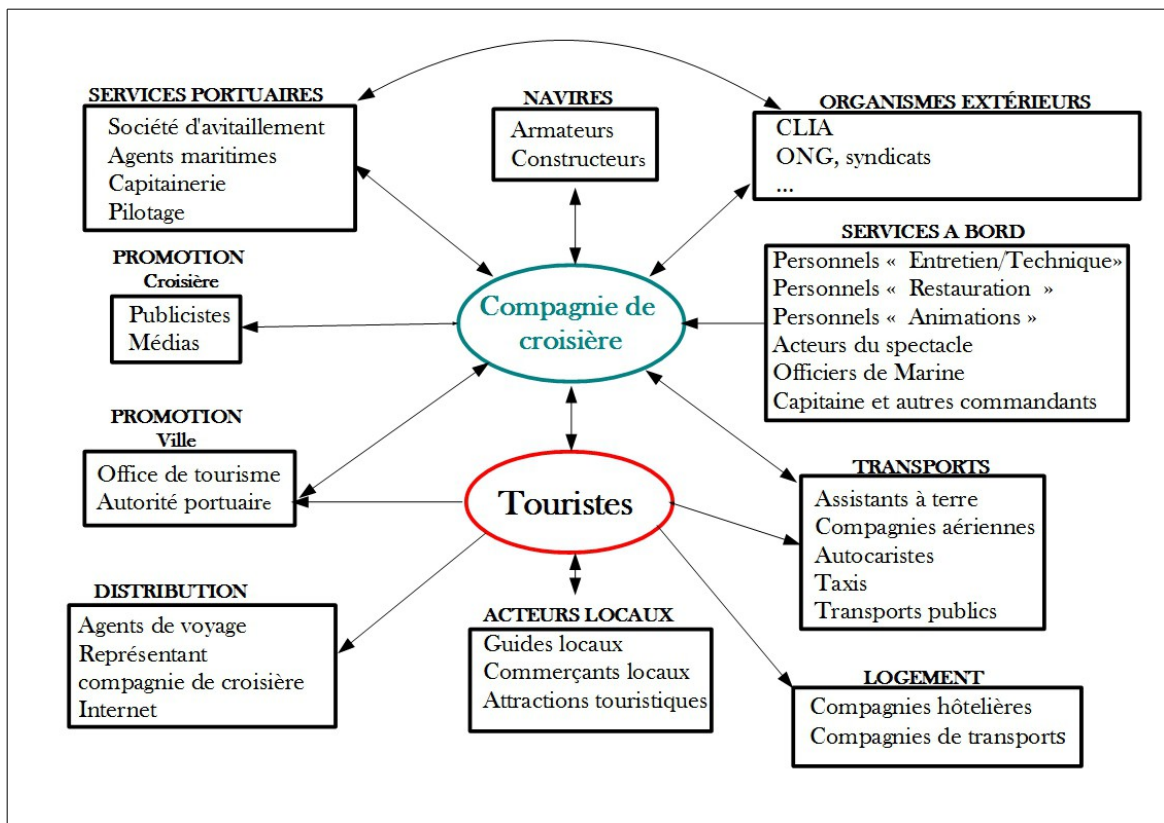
SERVICES PORTUAIRES
Société d'avitaillement
Agents maritimes
Capitainerie
Pilotage

NAVIRES
Armateurs
Constructeurs

ORGANISMES EXTÉRIEURS
CLIA
ONG, syndicats
...

PROMOTION
Croisière
Publicistes
Médias

Compagnie de croisière

SERVICES A BORD
Personnels « Entretien/Technique»
Personnels « Restauration »
Personnels « Animations »
Acteurs du spectacle
Officiers de Marine
Capitaine et autres commandants

PROMOTION
Ville
Office de tourisme
Autorité portuaire

Touristes

TRANSPORTS
Assistants à terre
Compagnies aériennes
Autocaristes
Taxis
Transports publics

DISTRIBUTION
Agents de voyage
Représentant compagnie de croisière
Internet

ACTEURS LOCAUX
Guides locaux
Commerçants locaux
Attractions touristiques

LOGEMENT
Compagnies hôtelières
Compagnies de transports